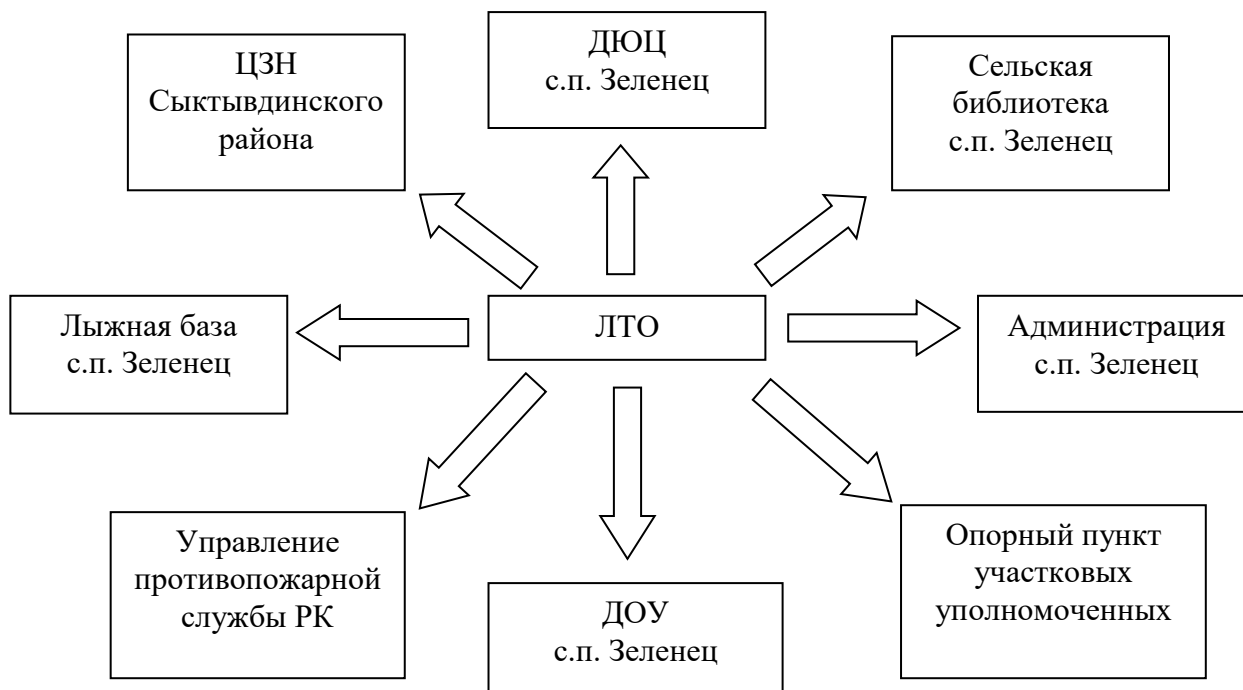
ЦЗН
Сыктывдинского
района

ДЮЦ
с.п. Зеленец

Сельская
библиотека
с.п. Зеленец

Лыжная база
с.п. Зеленец

ЛТО

Администрация
с.п. Зеленец

Управление
противопожарной
службы РК

ДОУ
с.п. Зеленец

Опорный пункт
участковых
уполномоченных